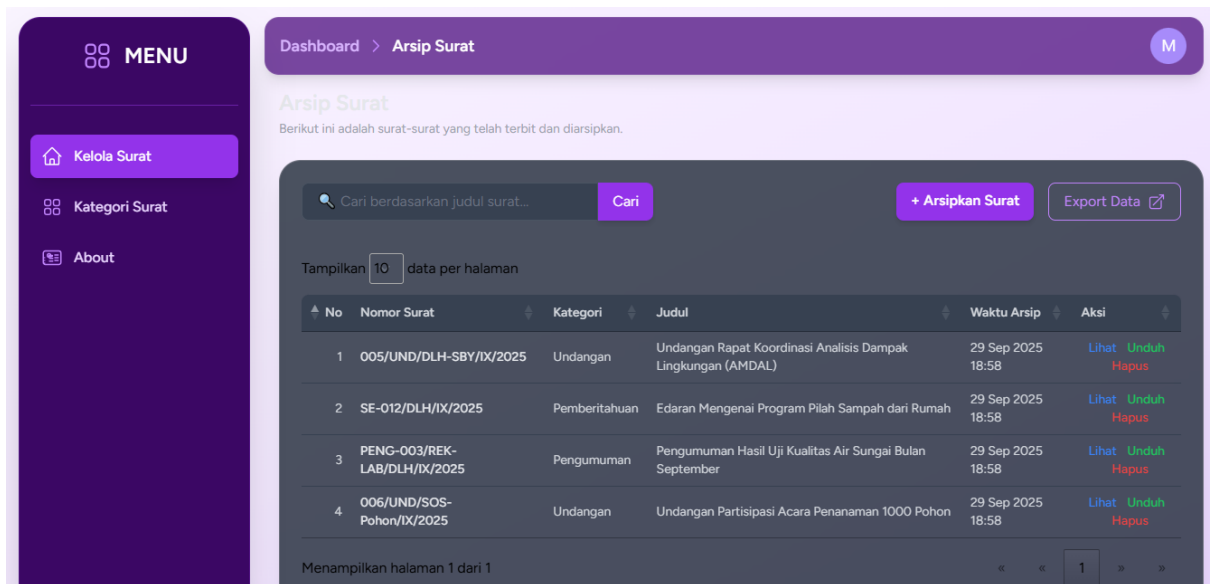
MENU

Kelola Surat

Kategori Surat

About

Dashboard > Arsip Surat

M

Arsip Surat

Berikut ini adalah surat-surat yang telah terbit dan diarsipkan.

Cari berdasarkan judul surat...

Cari

+ Arsipkan Surat

Export Data

Tampilkan 10 data per halaman

| No | Nomor Surat | Kategori | Judul | Waktu Arsip | Aksi |
|---|---|---|---|---|---|
| 1 | 005/UND/DLH-SBY/IX/2025 | Undangan | Undangan Rapat Koordinasi Analisis Dampak Lingkungan (AMDAL) | 29 Sep 2025 18:58 | Lihat Unduh Hapus |
| 2 | SE-012/DLH/IX/2025 | Pemberitahuan | Edaran Mengenai Program Pilah Sampah dari Rumah | 29 Sep 2025 18:58 | Lihat Unduh Hapus |
| 3 | PENG-003/REK-LAB/DLH/IX/2025 | Pengumuman | Pengumuman Hasil Uji Kualitas Air Sungai Bulan September | 29 Sep 2025 18:58 | Lihat Unduh Hapus |
| 4 | 006/UND/SOS-Pohon/IX/2025 | Undangan | Undangan Partisipasi Acara Penanaman 1000 Pohon | 29 Sep 2025 18:58 | Lihat Unduh Hapus |

Menampilkan halaman 1 dari 1

« ‹ 1 › »